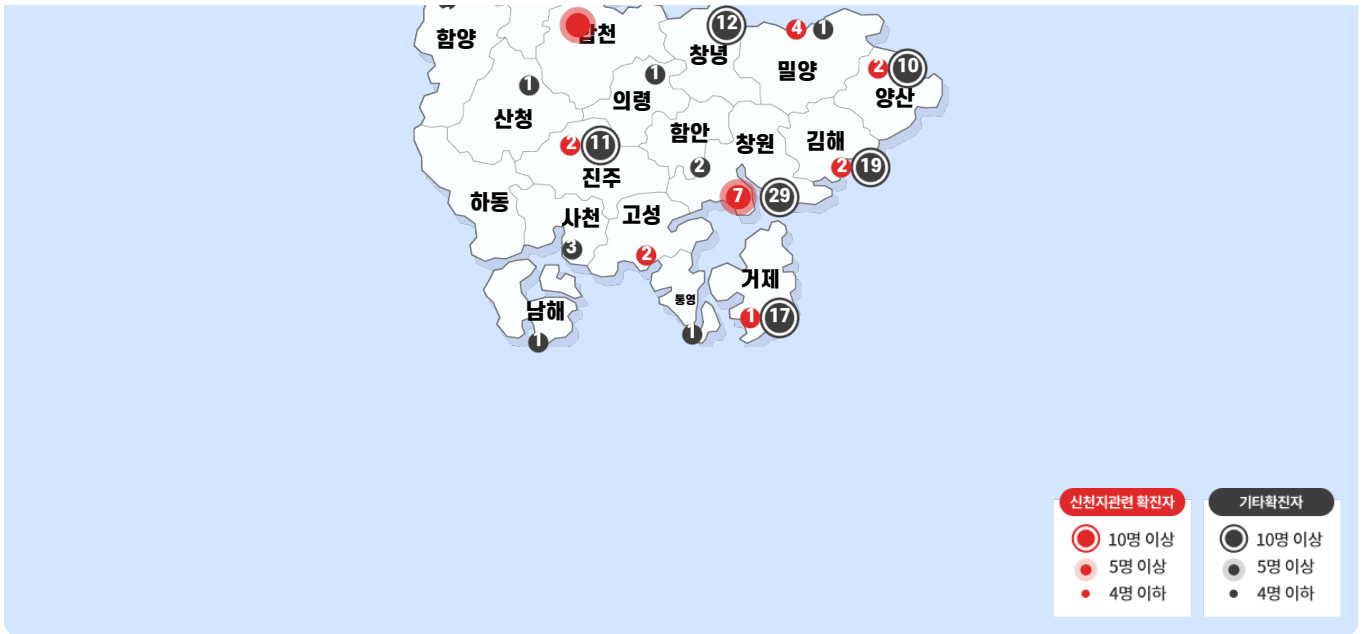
함양
합천
12
창녕
4
1
밀양
2
10
양산
1
1
산청
의령
함안
창원
김해
2
11
진주
2
2
19
하동
7
29
사천
고성
3
2
거제
통영
남해
1
17
1
1

신천지관련 확진자
10명 이상
5명 이상
4명 이하

기타확진자
10명 이상
5명 이상
4명 이하